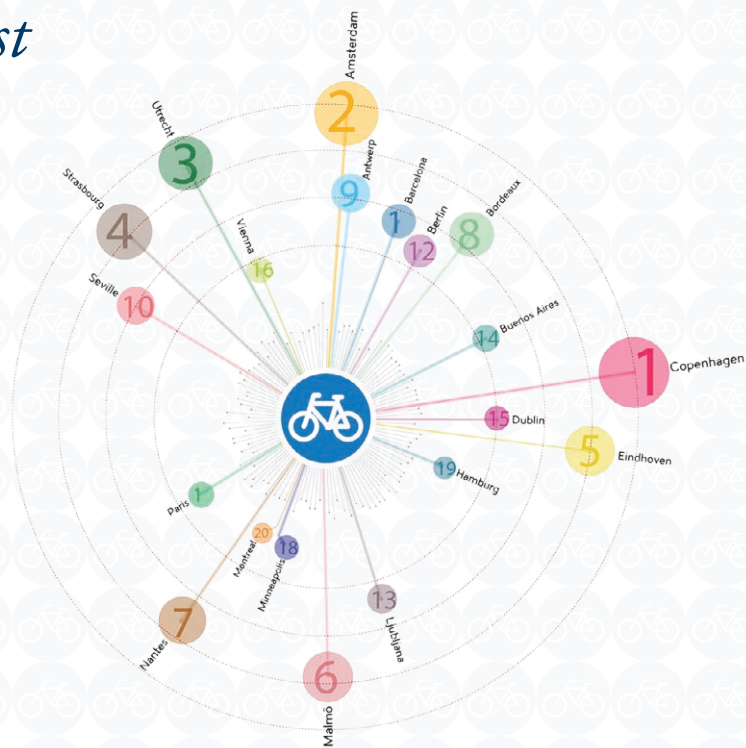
st

Amsterdam
2
Utrecht
3
Antwerp
9
Barcelona
1
Berlin
12
Bordeaux
8
Strasbourg
4
Vienna
16
Seville
10
Buenos Aires
14
1
Copenhagen
15
Dublin
5
Eindhoven
19
Hamburg
Paris
1
20
Montreal
18
Minneapolis
13
Ljubljana
7
Nantes
6
Malmö